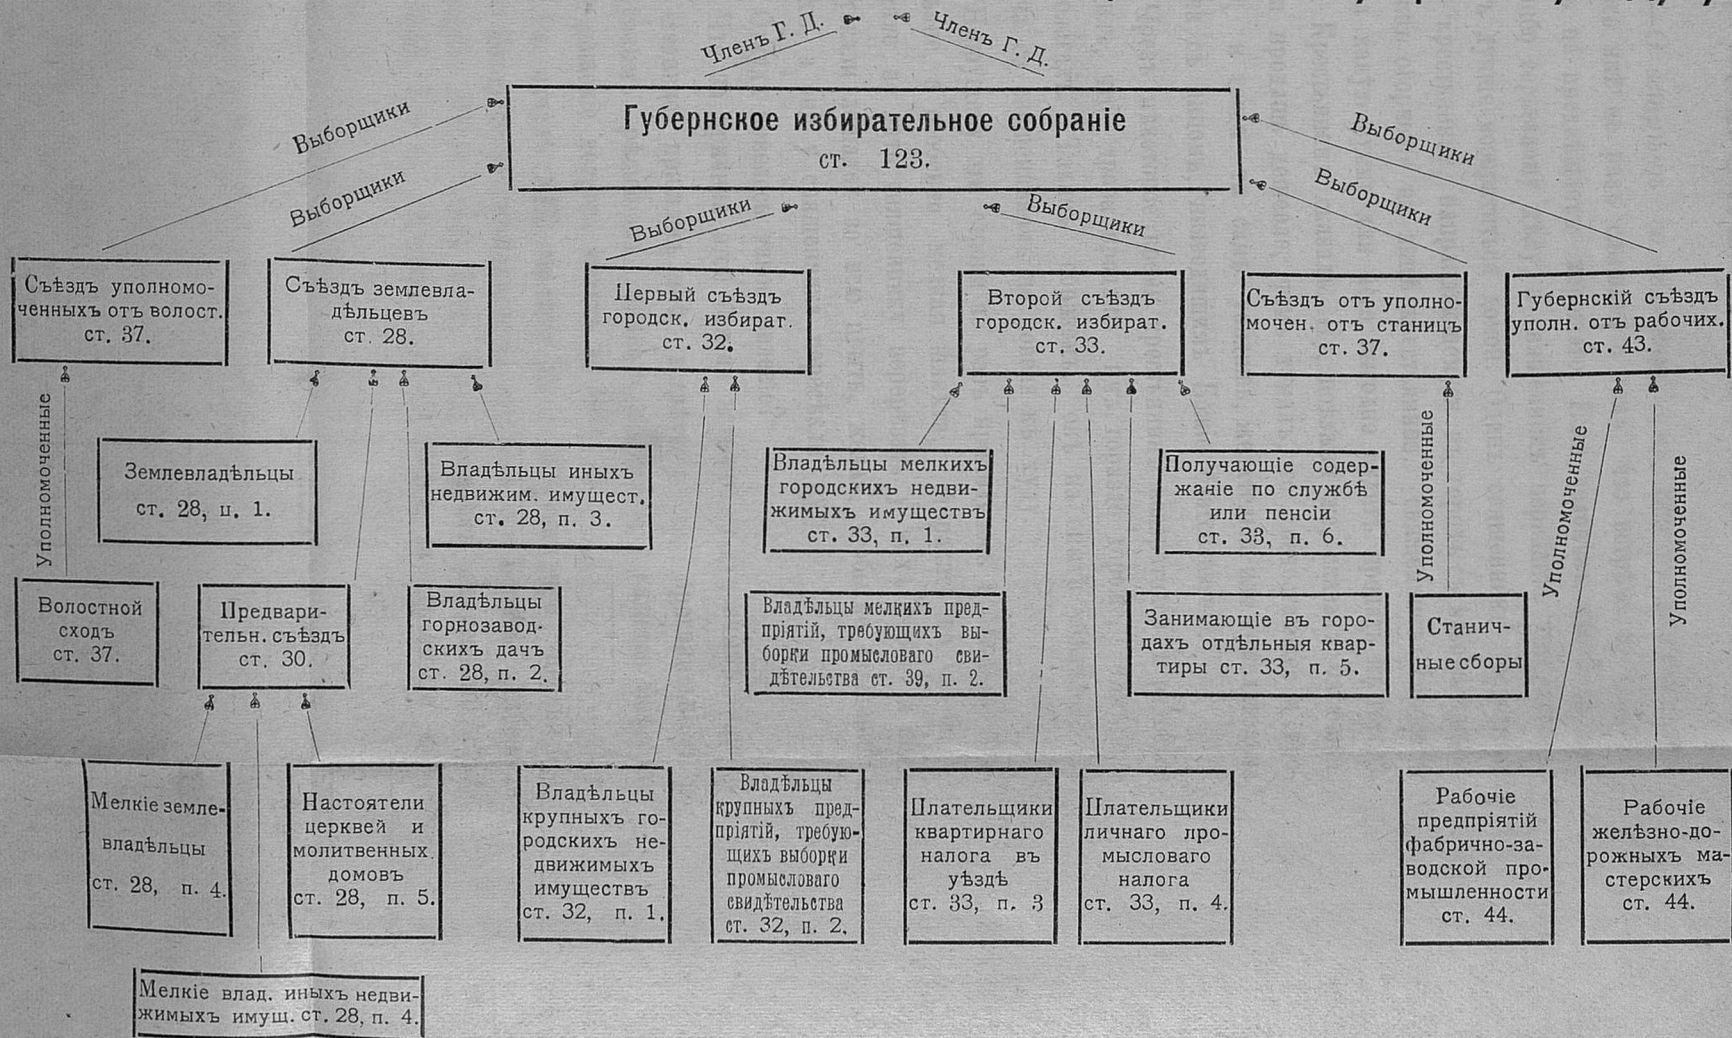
Членъ Г. Д.

Членъ Г. Д.

Выборщики

Губернское избирательное собраніе ст. 123.

Выборщики

Выборщики

Выборщики

Выборщики

Выборщики

Выборщики

Съѣздъ уполномоченныхъ отъ волост. ст. 37.

Съѣздъ землевладѣльцевъ ст. 28.

Первый съѣздъ городск. избират. ст. 32.

Второй съѣздъ городск. избират. ст. 33.

Съѣздъ отъ уполномочен. отъ станицъ ст. 37.

Губернскій съѣздъ уполн. отъ рабочихъ. ст. 43.

Уполномоченные

Землевладѣльцы ст. 28, п. 1.

Владѣльцы иныхъ недвижим. имущест. ст. 28, п. 3.

Владѣльцы мелкихъ городскихъ недвижимыхъ имуществъ ст. 33, п. 1.

Получающіе содержаніе по службѣ или пенсіи ст. 33, п. 6.

Уполномоченные

Уполномоченные

Уполномоченные

Волостной сходъ ст. 37.

Предварительн. съѣздъ ст. 30.

Владѣльцы горнозаводскихъ дачъ ст. 28, п. 2.

Владѣльцы мелкихъ предпріятій, требующихъ выборки промысловаго свидѣтельства ст. 39, п. 2.

Занимающіе въ городахъ отдѣльныя квартиры ст. 33, п. 5.

Станичные сборы

Мелкіе землевладѣльцы ст. 28, п. 4.

Настоятели церквей и молитвенных домовъ ст. 28, п. 5.

Владѣльцы крупныхъ городскихъ недвижимыхъ имуществъ ст. 32, п. 1.

Владѣльцы крупныхъ предпріятій, требующихъ выборки промысловаго свидѣтельства ст. 32, п. 2.

Плательщики квартирнаго налога въ уѣздѣ ст. 33, п. 3

Плательщики личнаго промысловаго налога ст. 33, п. 4.

Рабочіе предпріятій фабрично-заводской промышленности ст. 44.

Рабочіе желѣзно-дорожныхъ мастерскихъ ст. 44.

Мелкіе влад. иныхъ недвижимыхъ имущ. ст. 28, п. 4.